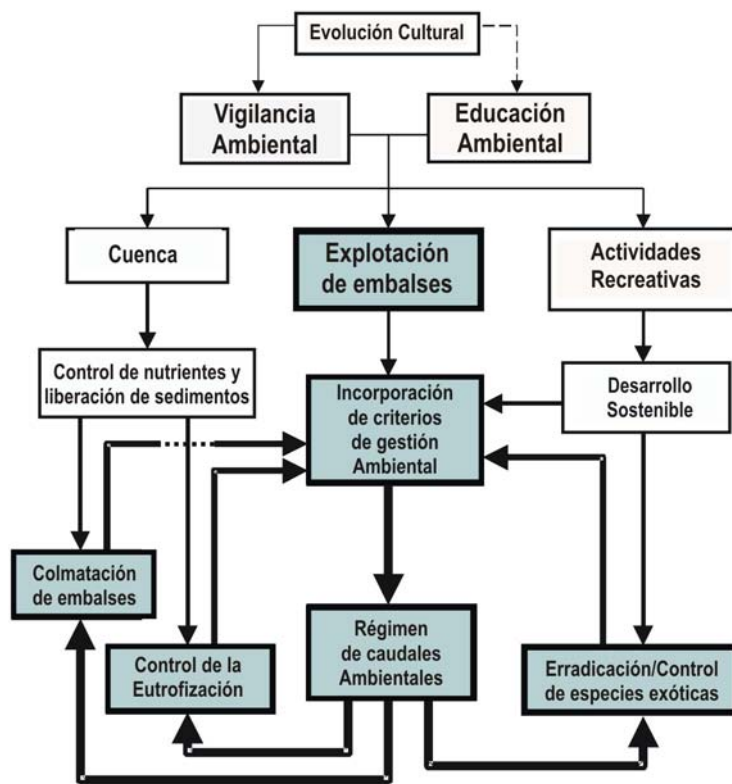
Evolución Cultural

Vigilancia Ambiental

Educación Ambiental

Cuenca

Explotación de embalses

Actividades Recreativas

Control de nutrientes y liberación de sedimentos

Incorporación de criterios de gestión Ambiental

Desarrollo Sostenible

Colmatación de embalses

Control de la Eutrofización

Régimen de caudales Ambientales

Erradicación/Control de especies exóticas